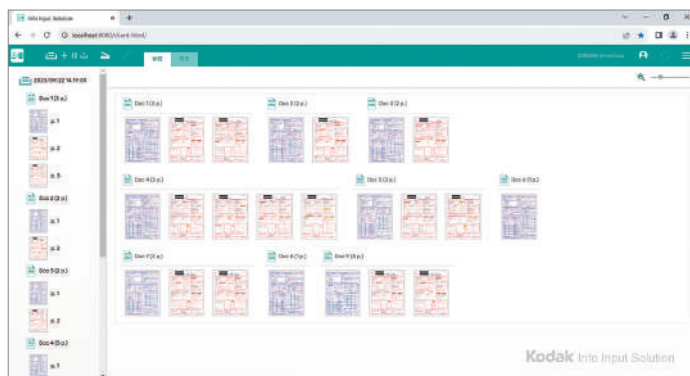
Info Input Solution
localhost:8080/client/html/
2023/09/22 14:19:08
Doc 1 (3 p.)
p. 1
p. 2
p. 3
Doc 2 (2 p.)
p. 1
p. 2
Doc 3 (2 p.)
p. 1
p. 2
Doc 4 (5 p.)
p. 1
Doc 1 (3 p.)
Doc 2 (2 p.)
Doc 3 (2 p.)
Doc 4 (5 p.)
Doc 5 (3 p.)
Doc 6 (1 p.)
Doc 7 (3 p.)
Doc 8 (1 p.)
Doc 9 (3 p.)
Kodak Info Input Solution